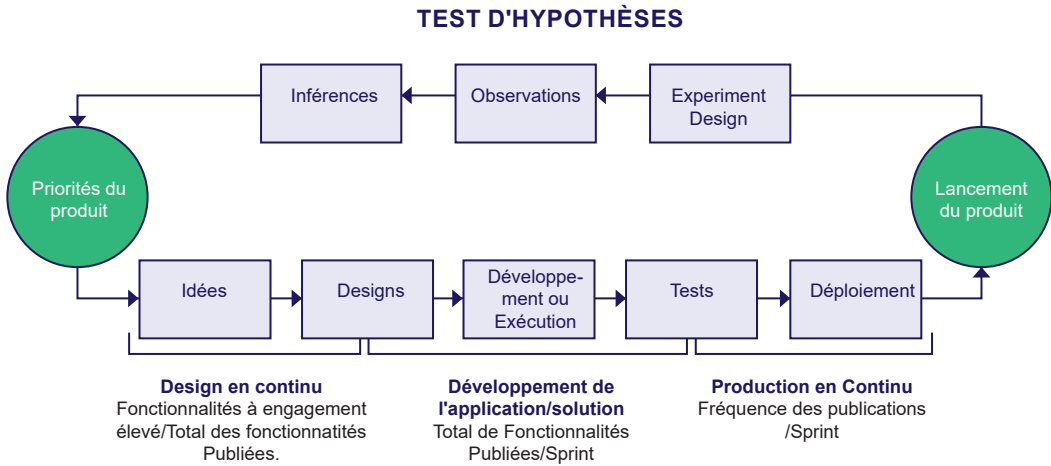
TEST D'HYPOTHÈSES

Inférences

Observations

Experiment Design

Priorités du produit

Lancement du produit

Idées

Designs

Développement ou Exécution

Tests

Déploiement

Design en continu
Fonctionnalités à engagement élevé/Total des fonctionnatités Publiées.

Développement de l'application/solution
Total de Fonctionnalités Publiées/Sprint

Production en Continu
Fréquence des publications /Sprint